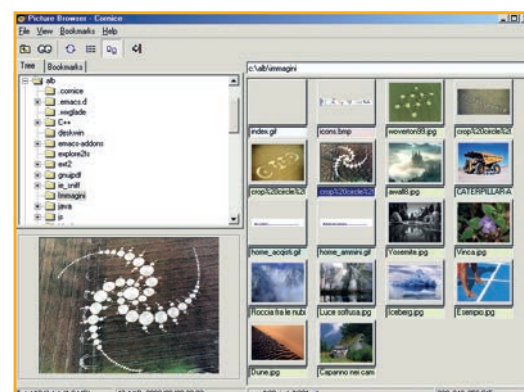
Picture Browser - Cornice

File View Bookmarks Help

Tree Bookmarks

c:\alb\immagini

alb
.cornice
.emacs.d
.xvglade
C++
deskwin
emacs-addons
explore2fs
ext2
gnupdf
ie_unif
immagini
java
js

index.gif
icons.bmp
woverton99.jpg
crop%20circle
crop%20circle%2
crop%20circle%2
awa48.jpg
CATERPILLAR.jpg
home_acquis.gif
home_ammini.gif
Yosemite.jpg
Vinca.jpg
Roccia tra le nubi
Luce soffusa.jpg
Iceberg.jpg
Esempio.jpg
Dune.jpg
Capanno nei cam

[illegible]